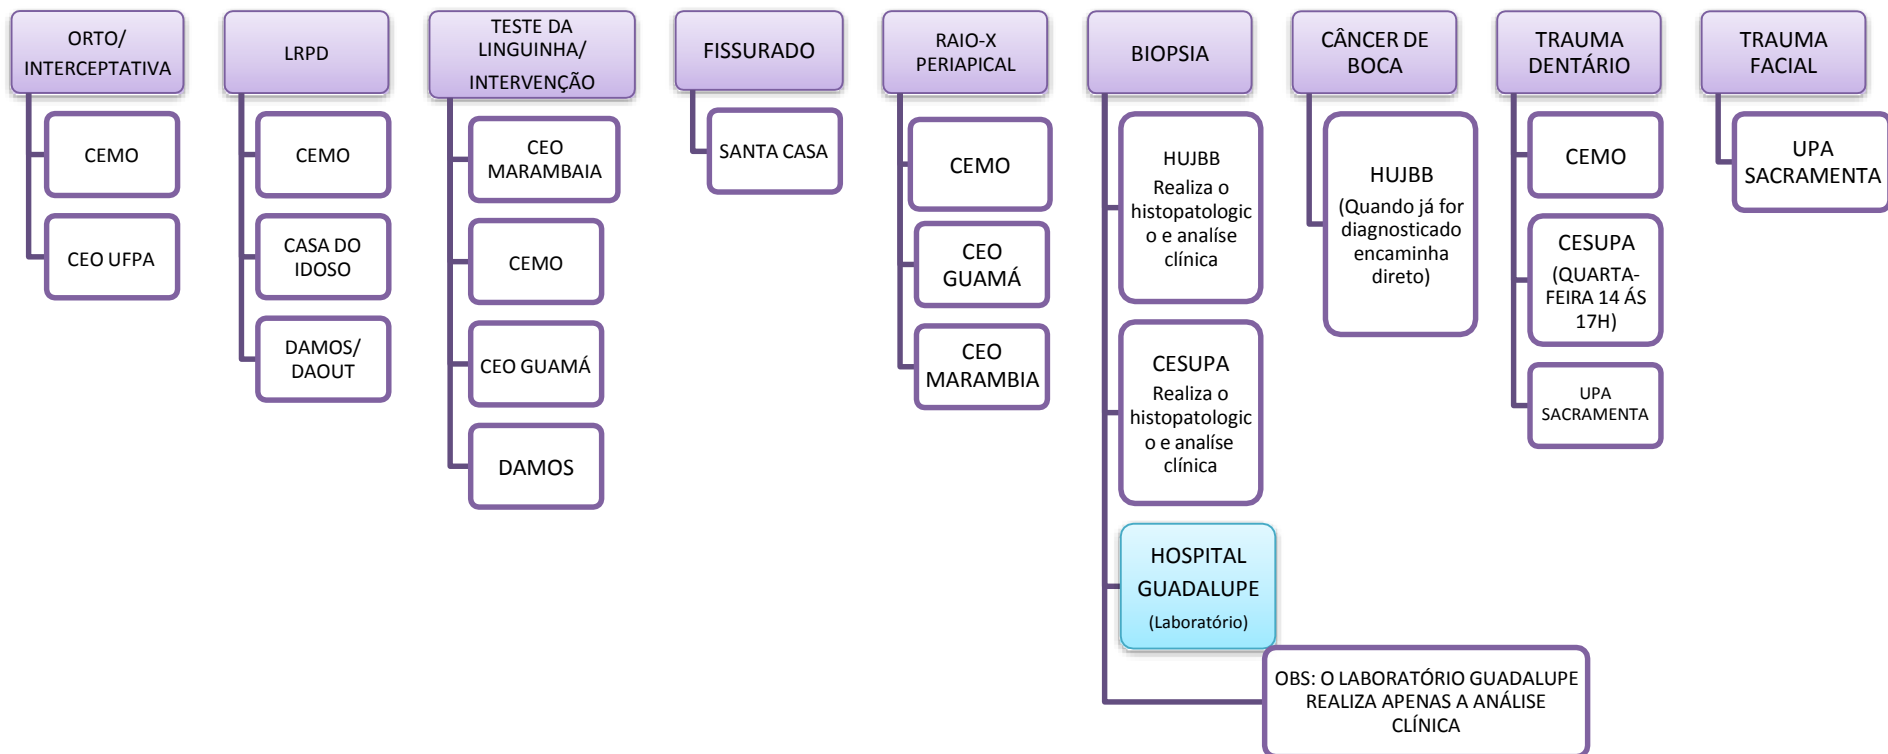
ORTO/ INTERCEPTATIVA

CEMO

CEO UFPA

LRPD

CEMO

CASA DO IDOSO

DAMOS/ DAOUT

TESTE DA LINGUINHA/ INTERVENÇÃO

CEO MARAMBAIA

CEMO

CEO GUAMÁ

DAMOS

FISSURADO

SANTA CASA

RAIO-X PERIAPICAL

CEMO

CEO GUAMÁ

CEO MARAMBIA

BIOPSIA

HUJBB Realiza o histopatologico e analíse clínica

CESUPA Realiza o histopatologico e analíse clínica

HOSPITAL GUADALUPE (Laboratório)

OBS: O LABORATÓRIO GUADALUPE REALIZA APENAS A ANÁLISE CLÍNICA

CÂNCER DE BOCA

HUJBB (Quando já for diagnosticado encaminha direto)

TRAUMA DENTÁRIO

CEMO

CESUPA (QUARTA-FEIRA 14 ÁS 17H)

UPA SACRAMENTA

TRAUMA FACIAL

UPA SACRAMENTA